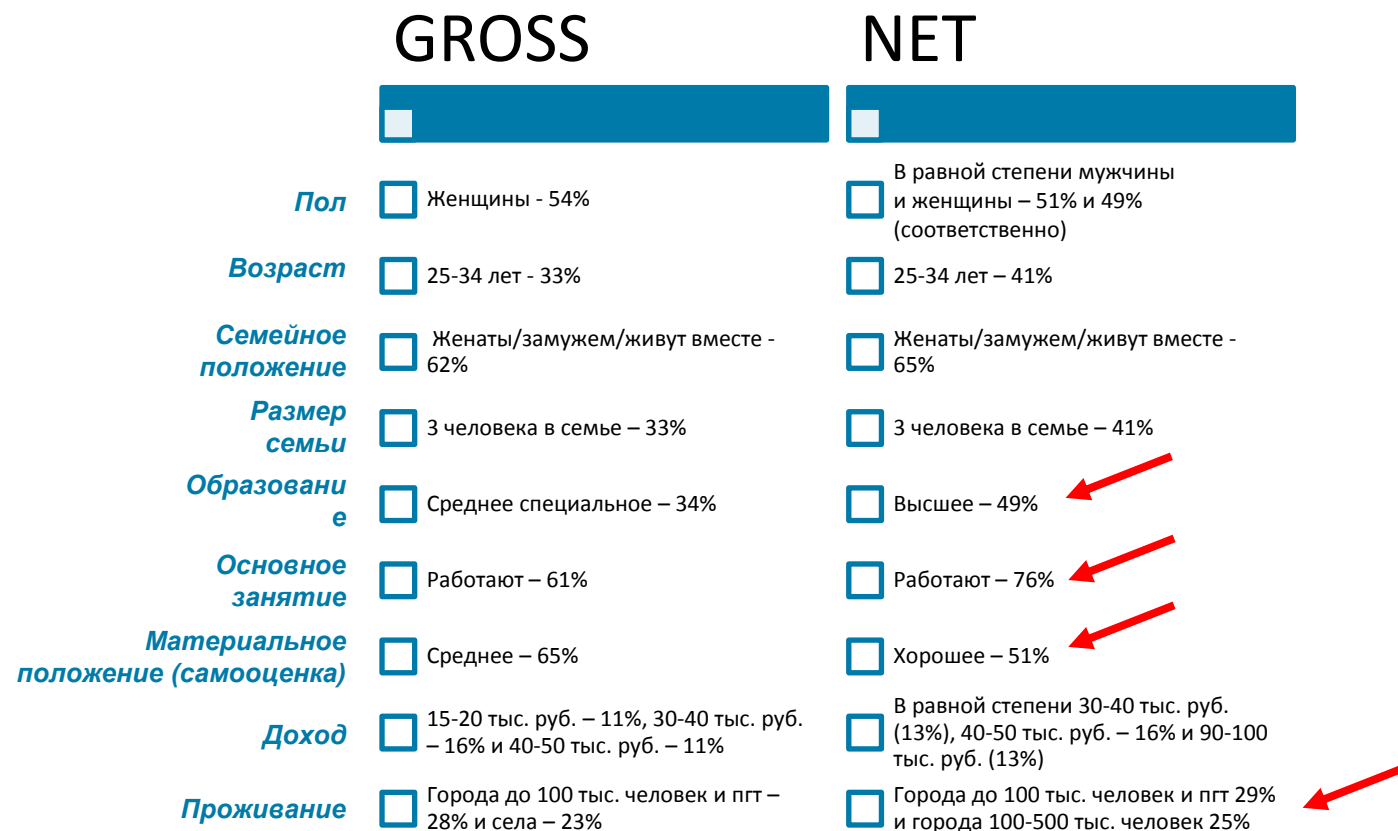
| | GROSS | NET |
|---|---|---|
| Пол | Женщины - 54% | В равной степени мужчины и женщины – 51% и 49% (соответственно) |
| Возраст | 25-34 лет - 33% | 25-34 лет – 41% |
| Семейное положение | Женаты/замужем/живут вместе - 62% | Женаты/замужем/живут вместе - 65% |
| Размер семьи | 3 человека в семье – 33% | 3 человека в семье – 41% |
| Образовани е | Среднее специальное – 34% | Высшее – 49% |
| Основное занятие | Работают – 61% | Работают – 76% |
| Материальное положение (самооценка) | Среднее – 65% | Хорошее – 51% |
| Доход | 15-20 тыс. руб. – 11%, 30-40 тыс. руб. – 16% и 40-50 тыс. руб. – 11% | В равной степени 30-40 тыс. руб. (13%), 40-50 тыс. руб. – 16% и 90-100 тыс. руб. (13%) |
| Проживание | Города до 100 тыс. человек и пгт – 28% и села – 23% | Города до 100 тыс. человек и пгт 29% и города 100-500 тыс. человек 25% |